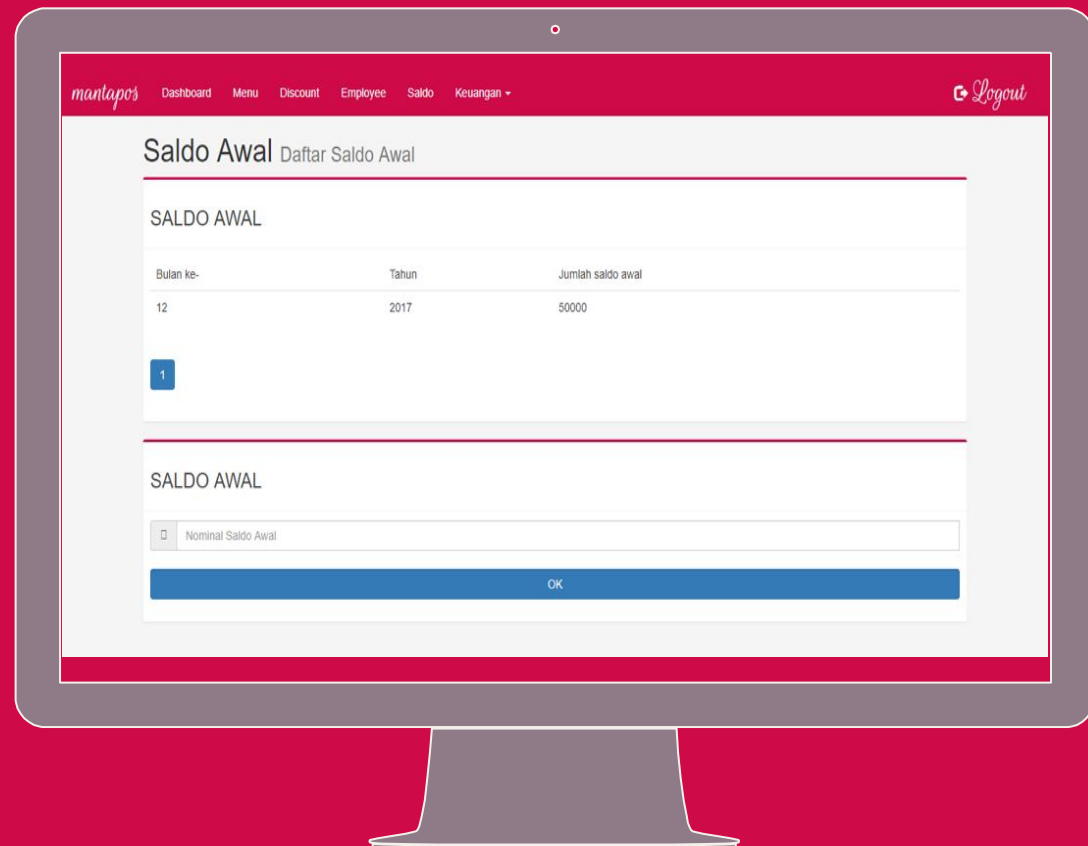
mantapos Dashboard Menu Discount Employee Saldo Keuangan

Logout

Saldo Awal Daftar Saldo Awal

SALDO AWAL

| Bulan ke- | Tahun | Jumlah saldo awal |
|---|---|---|
| 12 | 2017 | 50000 |

1

SALDO AWAL

Nominal Saldo Awal

OK